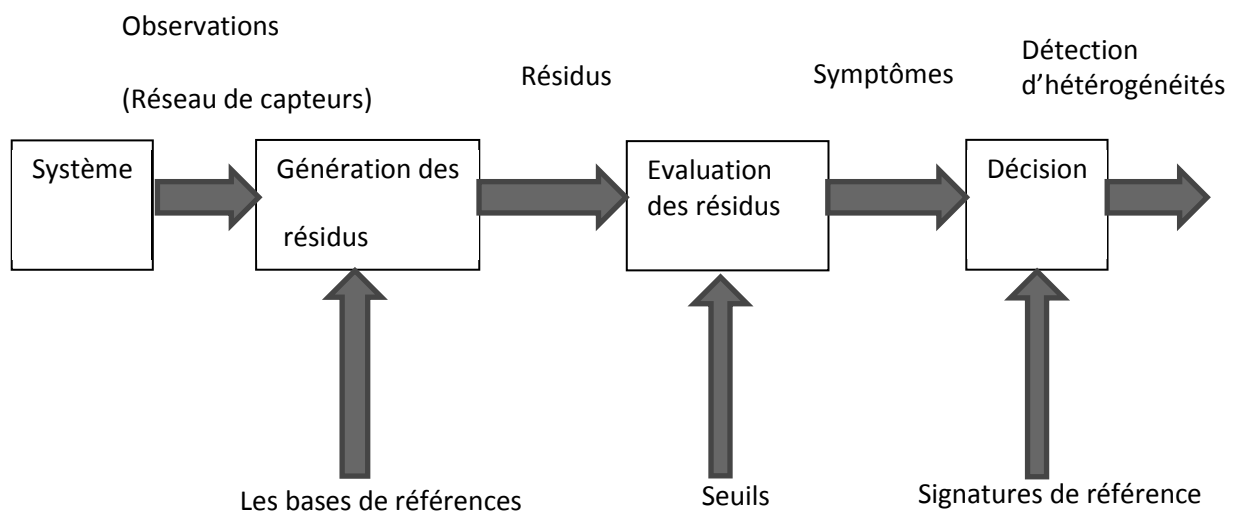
Observations

(Réseau de capteurs)

Résidus

Symptômes

Détection d'hétérogénéités

Système

Génération des résidus

Evaluation des résidus

Décision

Les bases de références

Seuils

Signatures de référence